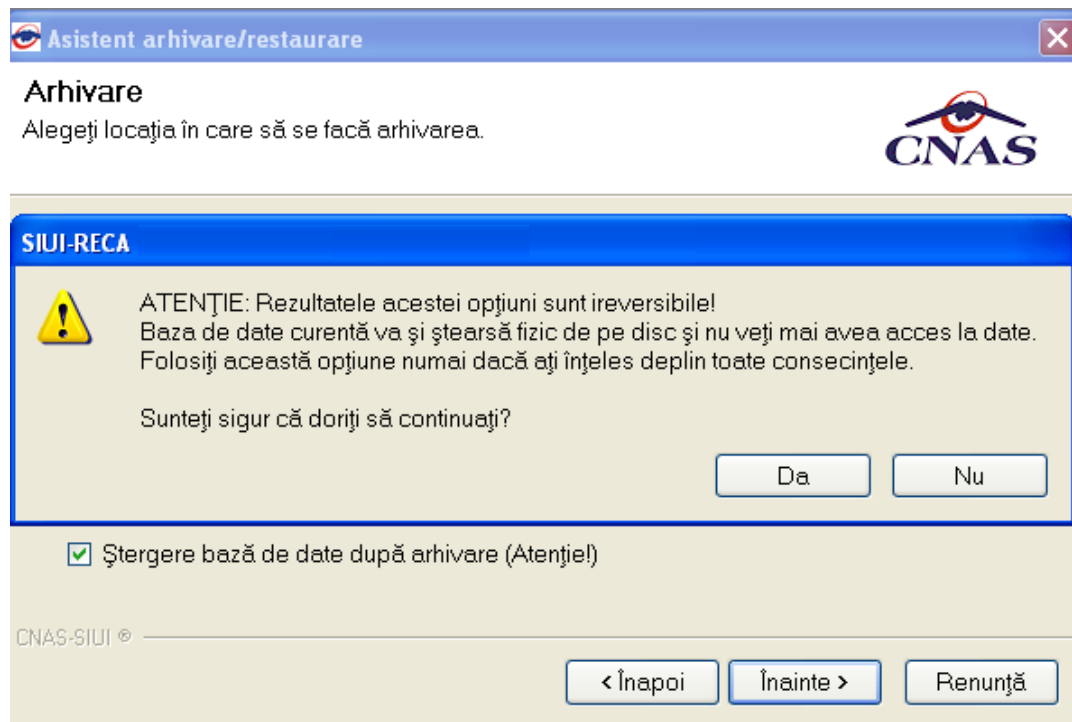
Asistent arhivare/restaurare

Arhivare
Alegeţi locaţia în care să se facă arhivarea.

CNAS

SIUI-RECA

ATENŢIE: Rezultatele acestei opţiuni sunt ireversibile!
Baza de date curentă va şi ştearsă fizic de pe disc şi nu veţi mai avea acces la date.
Folosiţi această opţiune numai dacă aţi înţeles deplin toate consecinţele.

Sunteţi sigur că doriţi să continuaţi?

Da Nu

Ştergere bază de date după arhivare (Atenţie!)

CNAS-SIUI ®

< Înapoi Înainte > Renunţă